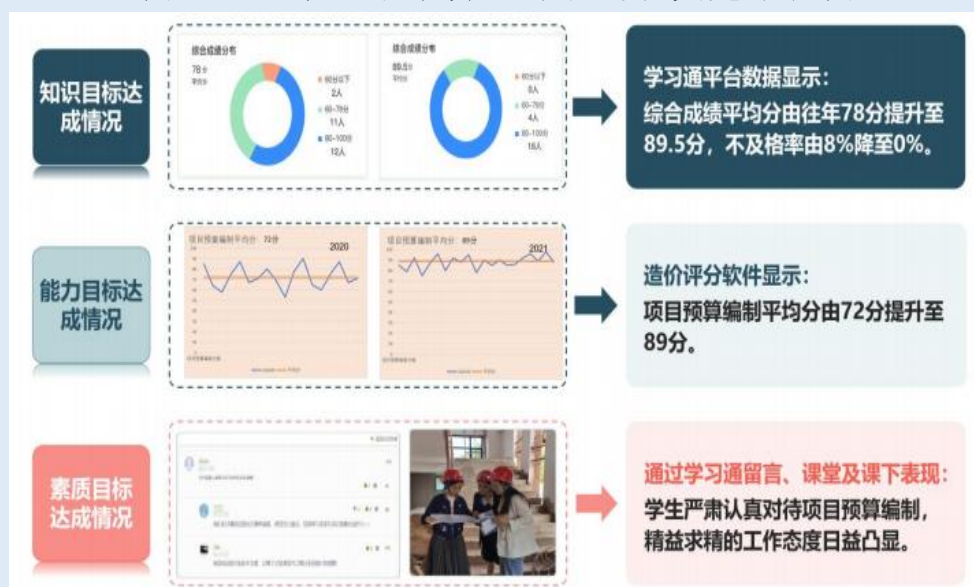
知识目标达成情况

综合成绩分布
78分
平均分
60分以下 2人
60~79分 11人
80~100分 12人

综合成绩分布
89.5分
平均分
60分以下 0人
60~79分 4人
80~100分 18人

学习通平台数据显示：
综合成绩平均分由往年78分提升至89.5分，不及格率由8%降至0%。

能力目标达成情况

项目预算编制平均分 72分
2020

项目预算编制平均分 89分
2021

造价评分软件显示：
项目预算编制平均分由72分提升至89分。

素质目标达成情况

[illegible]

通过学习通留言、课堂及课下表现：
学生严肃认真对待项目预算编制，精益求精的工作态度日益凸显。